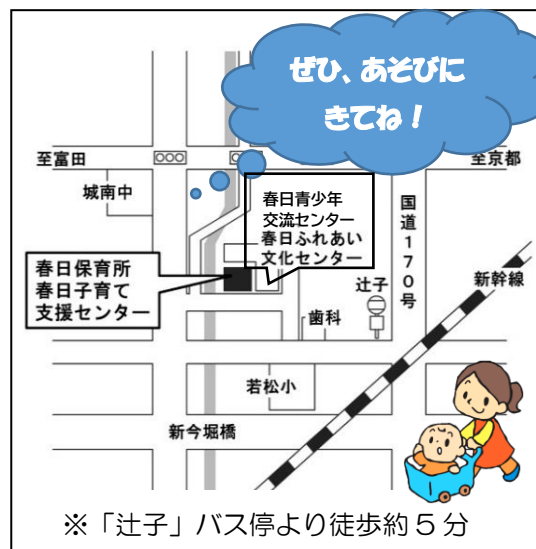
ぜひ、あそびに
きてね！

至富田

至京都

城南中

春日青少年
交流センター
春日ふれあい
文化センター

国道170号

春日保育所
春日子育て
支援センター

辻子

歯科

新幹線

若松小

新今堀橋

※「辻子」バス停より徒歩約５分